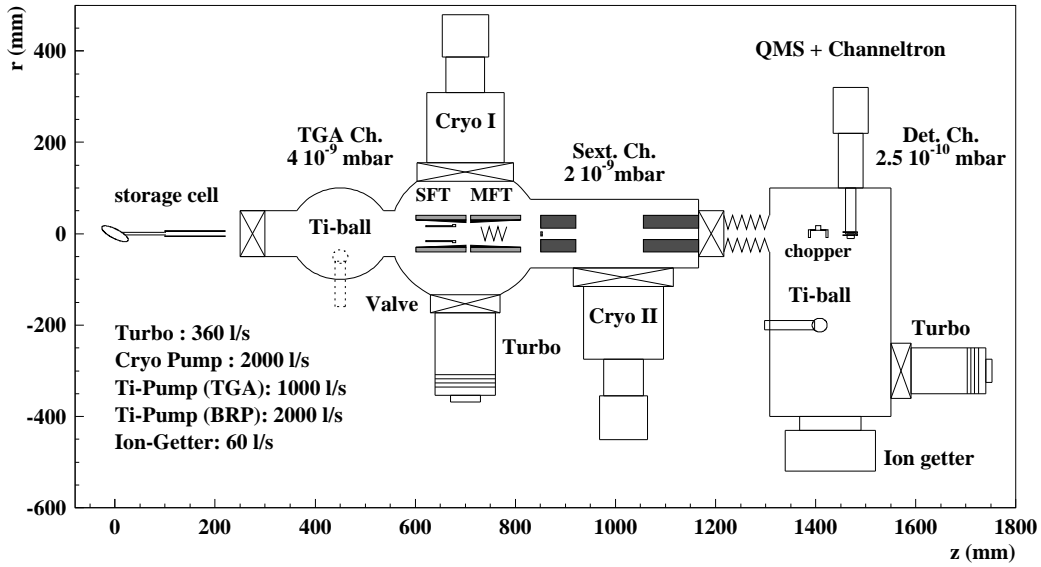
r (mm)

400

200

0

-200

-400

-600

QMS + Channeltron

Cryo I

TGA Ch.
4 $10^{-9}$ mbar

Sext. Ch.
2 $10^{-9}$ mbar

Det. Ch.
2.5 $10^{-10}$ mbar

storage cell

Ti-ball

SFT

MFT

chopper

Valve

Cryo II

Ti-ball

Turbo

Turbo

Turbo : 360 l/s
Cryo Pump : 2000 l/s
Ti-Pump (TGA): 1000 l/s
Ti-Pump (BRP): 2000 l/s
Ion-Getter: 60 l/s

Ion getter

0 200 400 600 800 1000 1200 1400 1600 1800

z (mm)